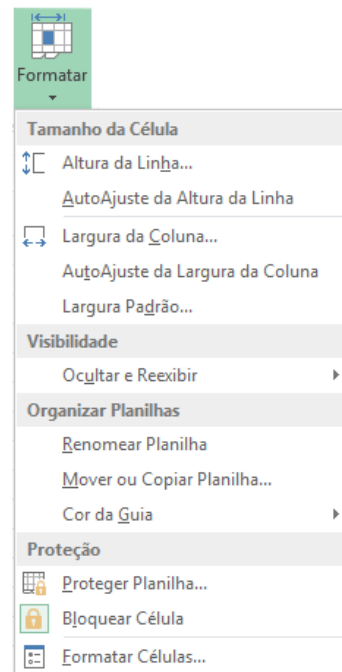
Formatar

Tamanho da Célula

Altura da Linha...

AutoAjuste da Altura da Linha

Largura da Coluna...

AutoAjuste da Largura da Coluna

Largura Padrão...

Visibilidade

Ocultar e Reexibir

Organizar Planilhas

Renomear Planilha

Mover ou Copiar Planilha...

Cor da Guia

Proteção

Proteger Planilha...

Bloquear Célula

Formatar Células...